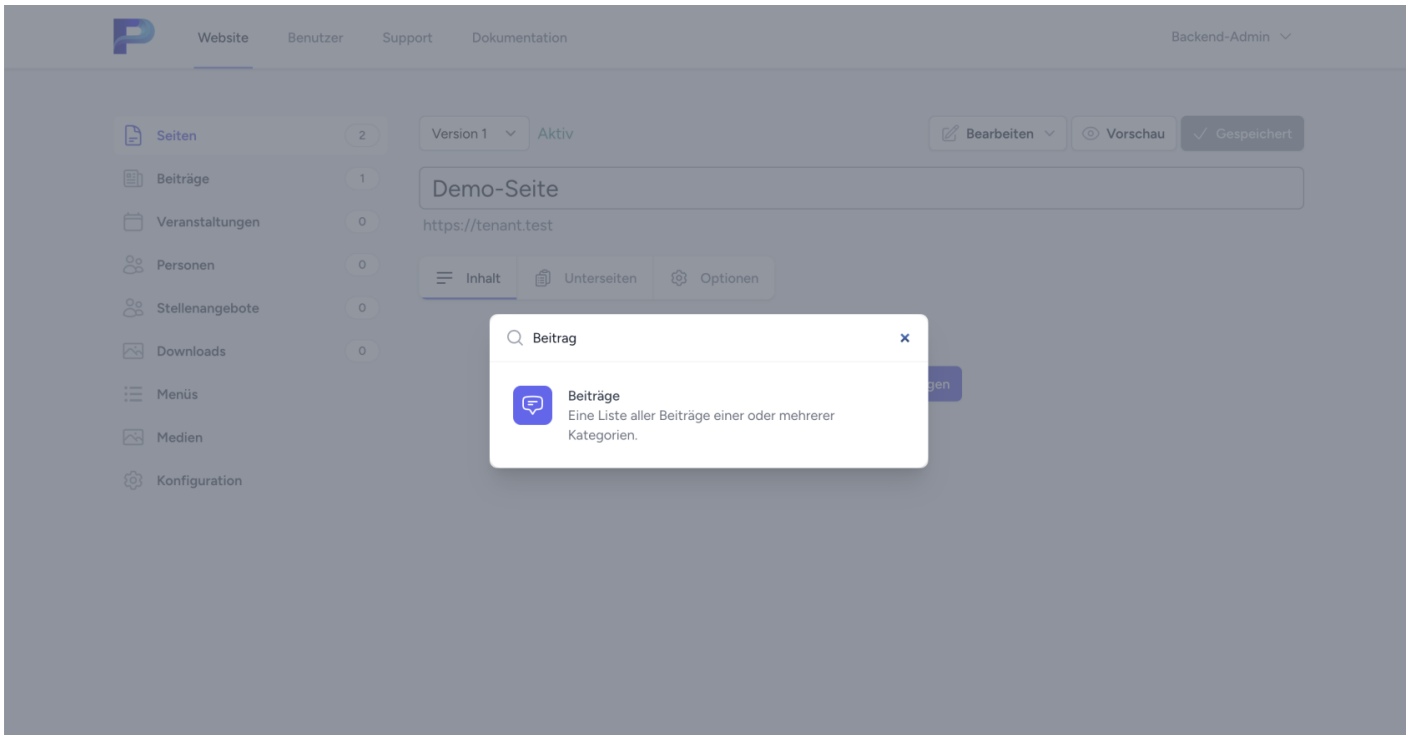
Website Benutzer Support Dokumentation

Backend-Admin

Seiten 2
Beiträge 1
Veranstaltungen 0
Personen 0
Stellenangebote 0
Downloads 0
Menüs
Medien
Konfiguration

Version 1 Aktiv

Bearbeiten Vorschau ✓ Gespeichert

Demo-Seite

https://tenant.test

Inhalt Unterseiten Optionen

Beitrag ×

Beiträge
Eine Liste aller Beiträge einer oder mehrerer Kategorien.

gen